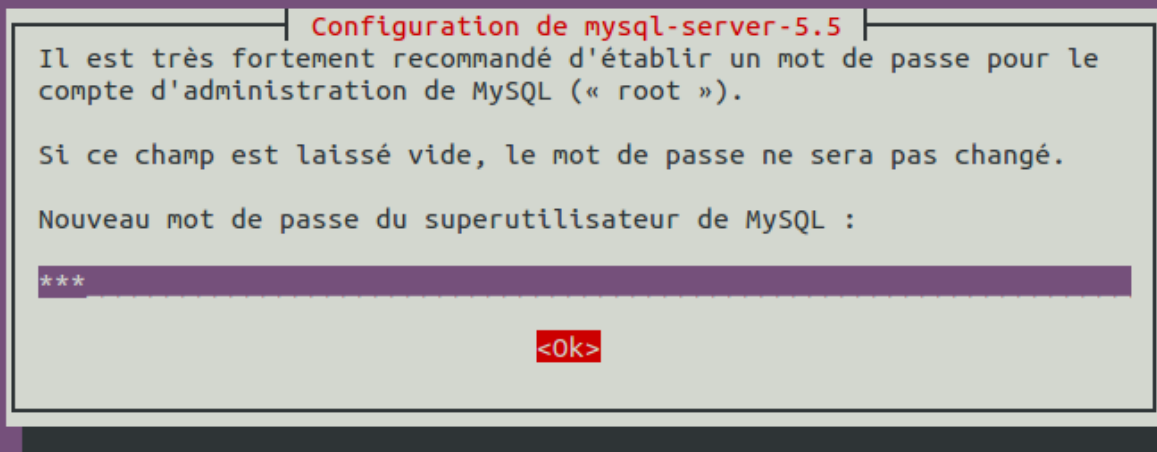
Configuration de mysql-server-5.5

Il est très fortement recommandé d'établir un mot de passe pour le compte d'administration de MySQL (« root »).

Si ce champ est laissé vide, le mot de passe ne sera pas changé.

Nouveau mot de passe du superutilisateur de MySQL :

***

<Ok>